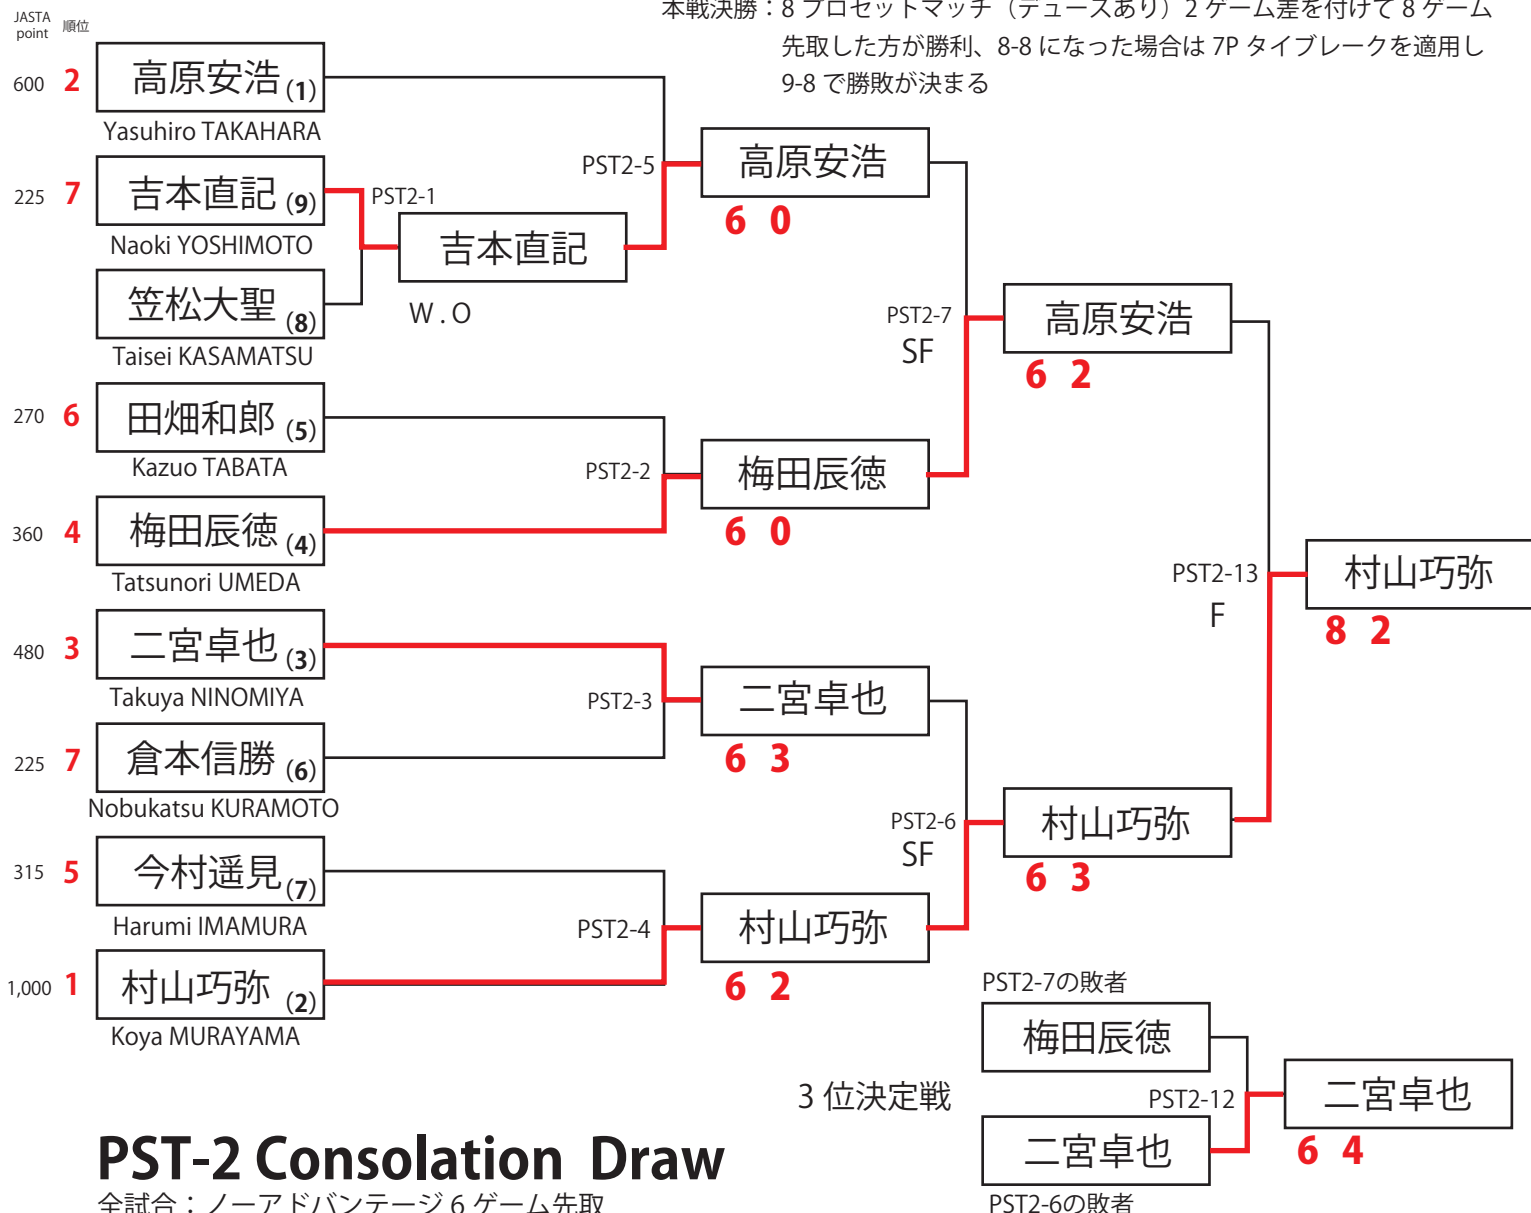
JASTA point 順位

本戦決勝：8 プロセットマッチ（デュースあり）2 ゲーム差を付けて 8 ゲーム先取した方が勝利、8-8 になった場合は 7P タイブレークを適用し 9-8 で勝敗が決まる

600 2 高原安浩 (1)
Yasuhiro TAKAHARA

225 7 吉本直記 (9)
Naoki YOSHIMOTO

笠松大聖 (8)
Taisei KASAMATSU

270 6 田畑和郎 (5)
Kazuo TABATA

360 4 梅田辰徳 (4)
Tatsunori UMEDA

480 3 二宮卓也 (3)
Takuya NINOMIYA

225 7 倉本信勝 (6)
Nobukatsu KURAMOTO

315 5 今村遥見 (7)
Harumi IMAMURA

1,000 1 村山巧弥 (2)
Koya MURAYAMA

PST2-1
吉本直記
W.O

PST2-5
高原安浩
6 0

PST2-2
梅田辰徳
6 0

PST2-3
二宮卓也
6 3

PST2-4
村山巧弥
6 2

PST2-7
SF
高原安浩
6 2

PST2-6
SF
村山巧弥
6 3

PST2-13
F
村山巧弥
8 2

PST2-7の敗者
梅田辰徳
3 位決定戦
PST2-12
二宮卓也
PST2-6の敗者
二宮卓也
6 4

PST-2 Consolation Draw
全試合：ノーアドバンテージ 6 ゲーム先取